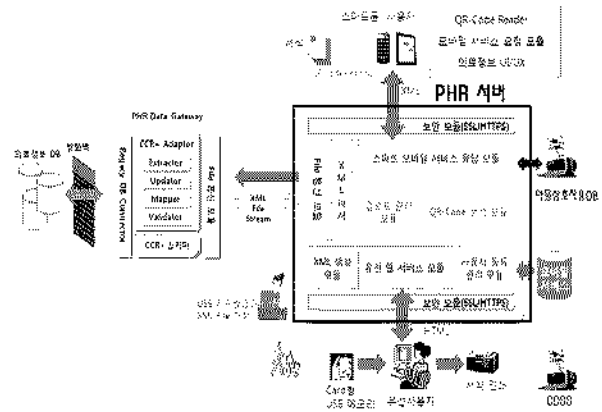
스마트폰 사용자

QR-Code Reader

모바일 서비스 요청 모듈

의료정보 내려

PHR 서버

PHR Data Gateway

CCR+ Adaptor

Extractor

Updator

Mapper

Validator

CCR+ 생성기

의료정보 DB

방화벽

보안 모듈(SSL/HTTPS)

스마트 모바일 서비스 요청 모듈

QR-Code 생성 모듈

XML File Stream

의약품정보DB

보안 모듈(SSL/HTTPS)

USB 저장장치 XML File 저장

Card형 USB 메모리

서비스 사용자

사진 인쇄

CDSS